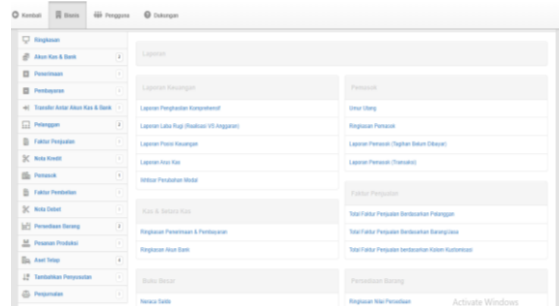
Kontak | Bisnis | Pengguna | Dukungan

Ringkasan
Akun Kas & Bank
Penerimaan
Pembayaran
Transfer Antar Akun Kas & Bank
Pelanggan
Faktur Penjualan
Nota Kredit
Pemasok
Faktur Pembelian
Nota Debet
Persediaan Barang
Pesanan Produksi
Aset Tetap
Tambahkan Penyesuaian
Penjurnalan

Laporan

Laporan Keuangan
Laporan Penghasilan Komprehensif
Laporan Laba Rugi (Realisasi VS Anggaran)
Laporan Posisi Keuangan
Laporan Arus Kas
Ikhtisar Perubahan Modal

Kas & Setara Kas
Ringkasan Penerimaan & Pembayaran
Ringkasan Akun Bank

Buku Besar
Neraca Saldo

Pemasok
Umur Utang
Ringkasan Pemasok
Laporan Pemasok (Tagihan Belum Dibayar)
Laporan Pemasok (Transaksi)

Faktur Penjualan
Total Faktur Penjualan Berdasarkan Pelanggan
Total Faktur Penjualan Berdasarkan Barang/Jasa
Total Faktur Penjualan berdasarkan Kolom Kustomisasi

Persediaan Barang
Ringkasan Nilai Persediaan

Activate Windows